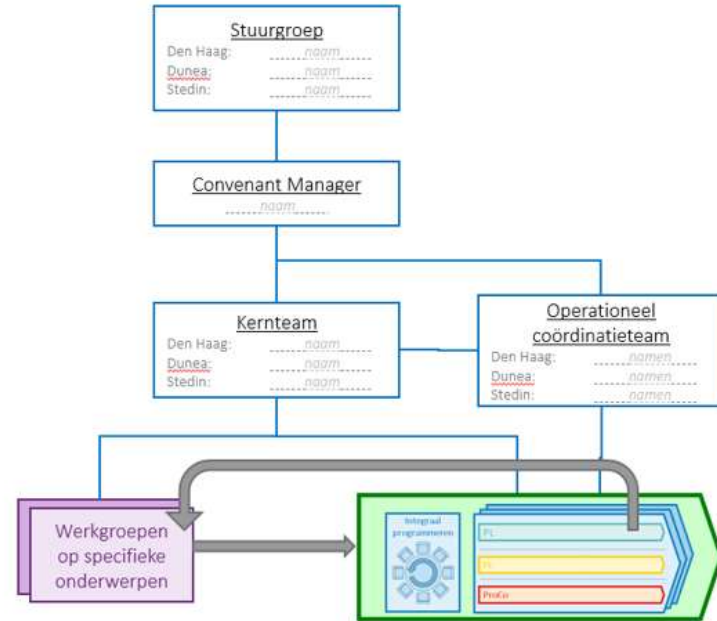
Stuurgroep
Den Haag: naam
Dunea: naam
Stedin: naam

Convenant Manager
naam

Kernteam
Den Haag: naam
Dunea: naam
Stedin: naam

Operationeel coördinatieteam
Den Haag: namen
Dunea: namen
Stedin: namen

Werkgroepen op specifieke onderwerpen

Integraal programmeren

PL

PI

ProCo